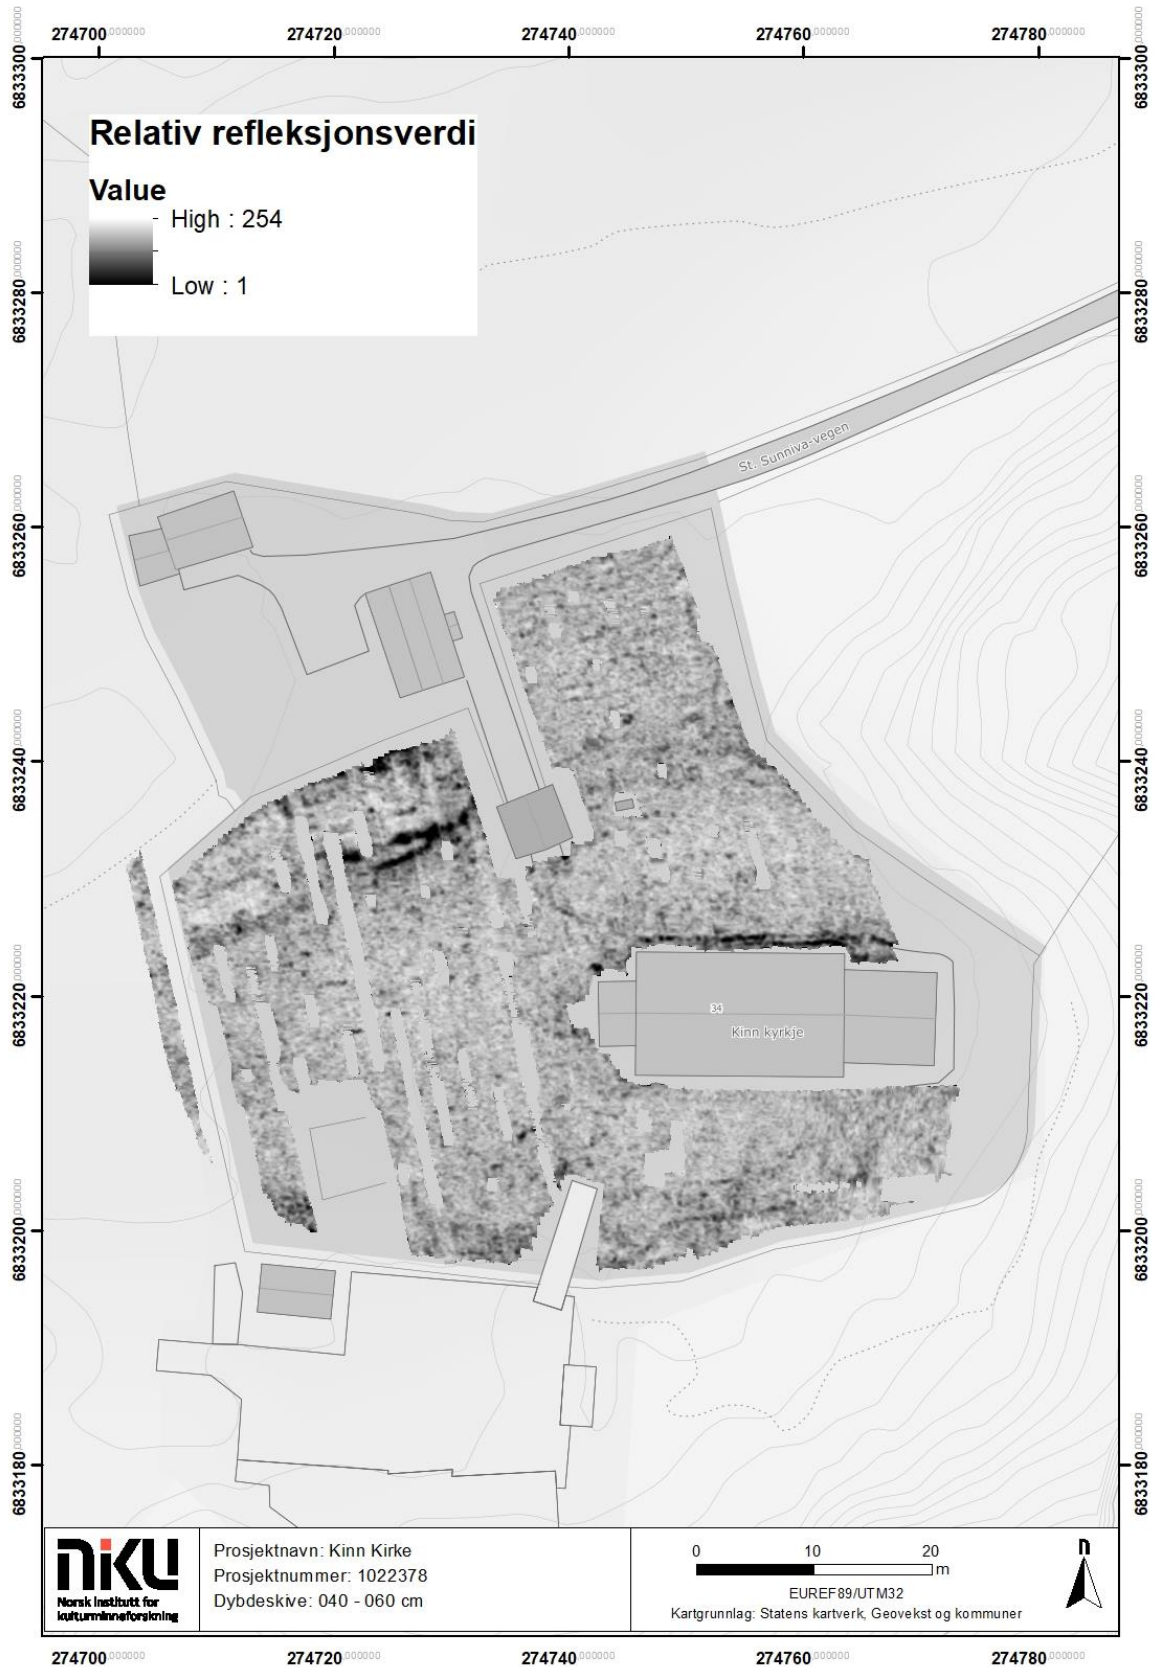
274700.000000 274720.000000 274740.000000 274760.000000 274780.000000

6833300.000000 6833280.000000 6833260.000000 6833240.000000 6833220.000000 6833200.000000 6833180.000000

6833300.000000 6833280.000000 6833260.000000 6833240.000000 6833220.000000 6833200.000000 6833180.000000

Relativ refleksjonsverdi

Value

High : 254

Low : 1

St. Sunniva-vegen

34

Kinn kyrkje

NIKU
Norsk institutt for kulturminneforskning

Prosjektnavn: Kinn Kirke
Prosjektnummer: 1022378
Dybdeskive: 040 - 060 cm

0 10 20 m

EUREF89/UTM32

Kartgrunnlag: Statens kartverk, Geovekst og kommuner

N

274700.000000 274720.000000 274740.000000 274760.000000 274780.000000